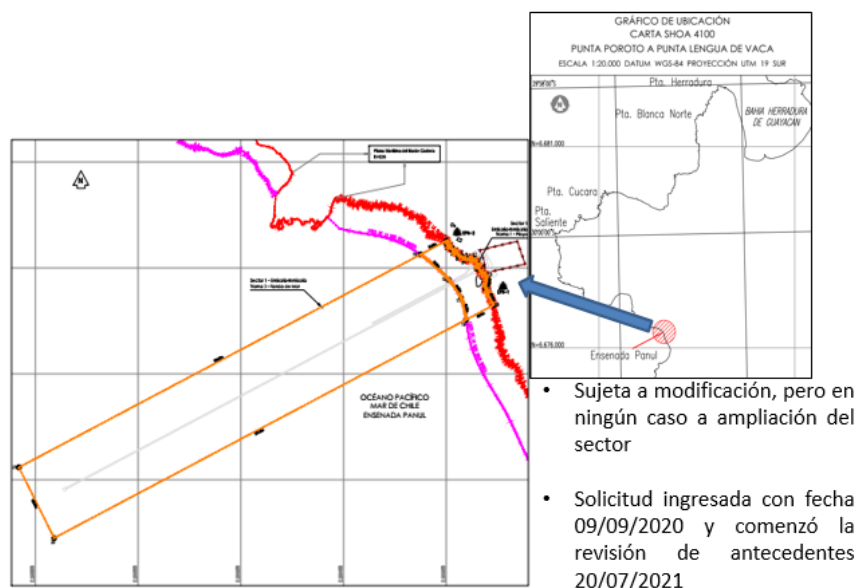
GRÁFICO DE UBICACIÓN
CARTA SHOA 4100
PUNTA POROTO A PUNTA LENGUA DE VACA
ESCALA 1:20.000 DATUM WGS-84 PROYECCIÓN UTM 19 SUR

Pta. Herradura
Pta. Blanca Norte
BAHIA HERRADURA DE GUAYACAN
N=6.681.000
Pta. Cucaro
Pta. Saliente
N=6.676.000
Ensenada Panul

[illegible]

Sector 1 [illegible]

OCÉANO PACÍFICO
MAR DE CHILE
ENSENADA PANUL

• Sujeta a modificación, pero en ningún caso a ampliación del sector

• Solicitud ingresada con fecha 09/09/2020 y comenzó la revisión de antecedentes 20/07/2021